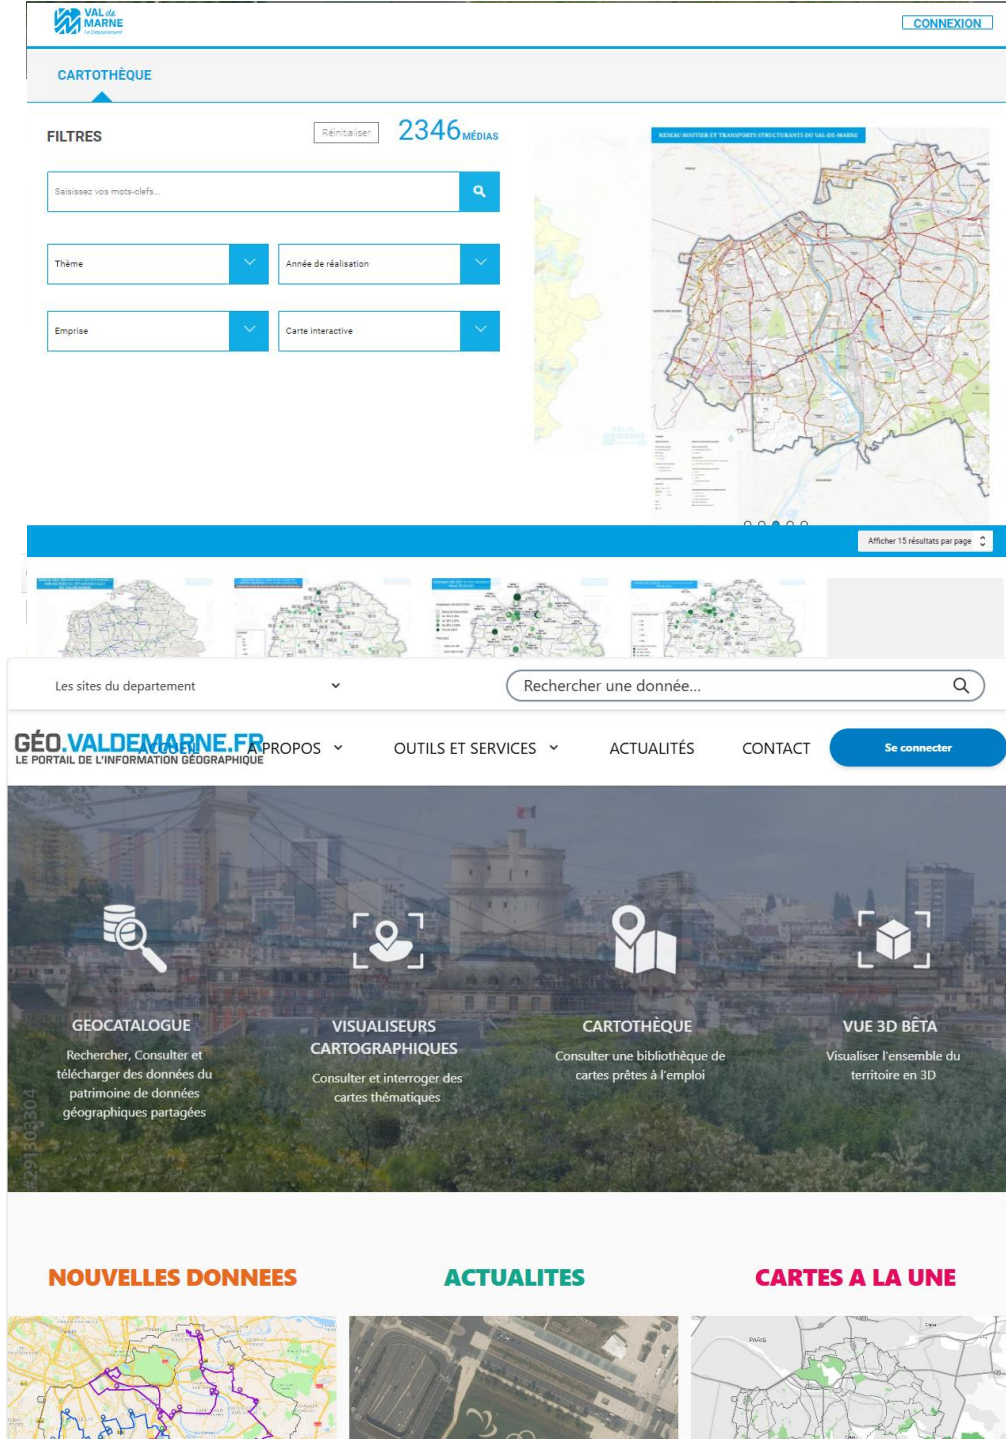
VAL de MARNE Le Département

CONNEXION

CARTOTHÈQUE

FILTRES

Réinitialiser

2346 MÉDIAS

Saisissez vos mots-clefs...

Thème

Année de réalisation

Emprise

Carte interactive

RESEAU ROUTIER ET TRANSPORTS STRUCTURANTS DU VAL-DE-MARNE

Afficher 15 résultats par page

Les sites du departement

Rechercher une donnée...

GÉO.VALDEMARNE.FR
LE PORTAIL DE L'INFORMATION GÉOGRAPHIQUE

ACCUEIL

À PROPOS

OUTILS ET SERVICES

ACTUALITÉS

CONTACT

Se connecter

GEOCATALOGUE
Rechercher, Consulter et télécharger des données du patrimoine de données géographiques partagées

VISUALISEURS CARTOGRAPHIQUES
Consulter et interroger des cartes thématiques

CARTOTHÈQUE
Consulter une bibliothèque de cartes prêtes à l'emploi

VUE 3D BÊTA
Visualiser l'ensemble du territoire en 3D

#291303304

NOUVELLES DONNEES

ACTUALITES

CARTES A LA UNE

PARIS